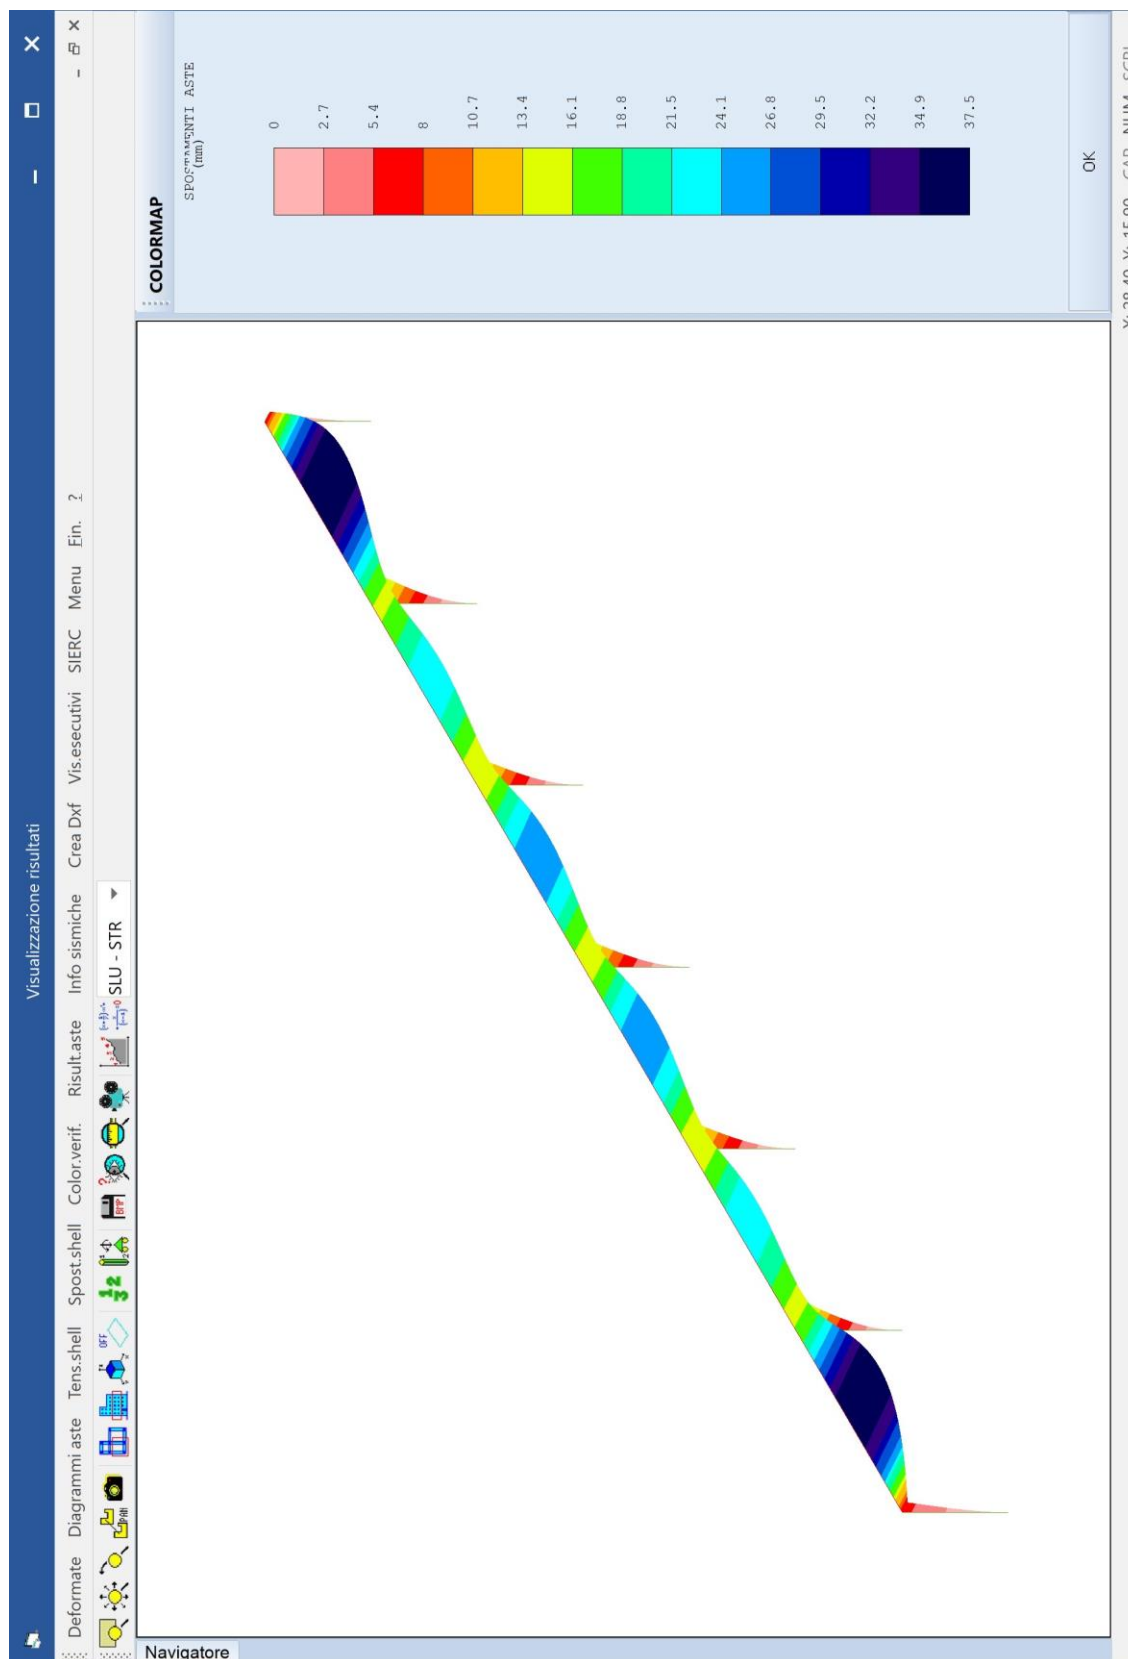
Visualizzazione risultati

Deformate Diagrammi aste Tens.shell Spost.shell Color.verif. Risult.aste Info sismiche Crea Dxf Vis.esecutivi SIERC Menu Fin. ?

SLU - STR

COLORMAP

SPOSTAMENTI ASTE (mm)

0
2.7
5.4
8
10.7
13.4
16.1
18.8
21.5
24.1
26.8
29.5
32.2
34.9
37.5

OK

Navigatore

X: 28.40 Y: 15.00 CAP NUM SCRL